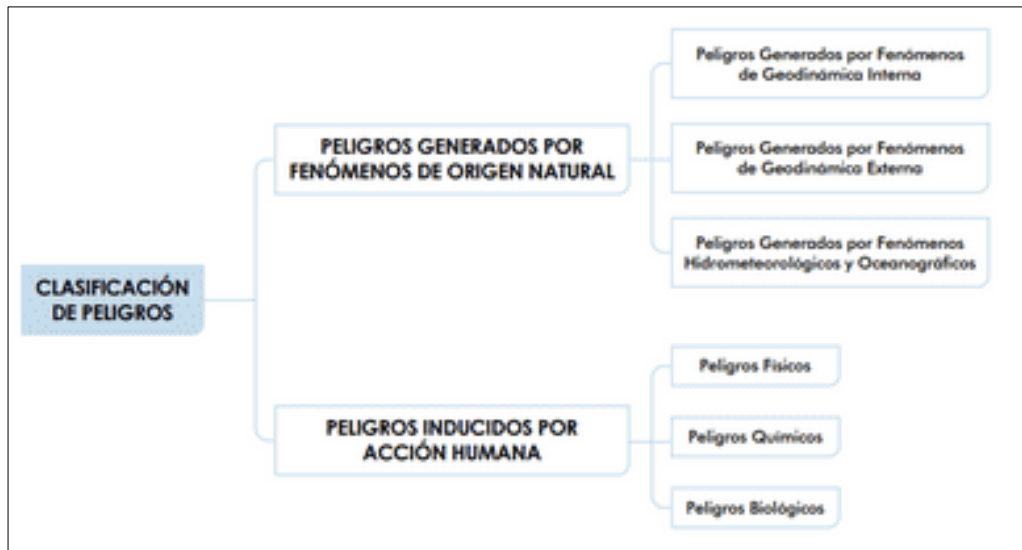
CLASIFICACIÓN DE PELIGROS

PELIGROS GENERADOS POR FENÓMENOS DE ORIGEN NATURAL

Peligros Generados por Fenómenos de Geodinámica Interna

Peligros Generados por Fenómenos de Geodinámica Externa

Peligros Generados por Fenómenos Hidrometeorológicos y Oceanográficos

PELIGROS INDUCIDOS POR ACCIÓN HUMANA

Peligros Físicos

Peligros Químicos

Peligros Biológicos